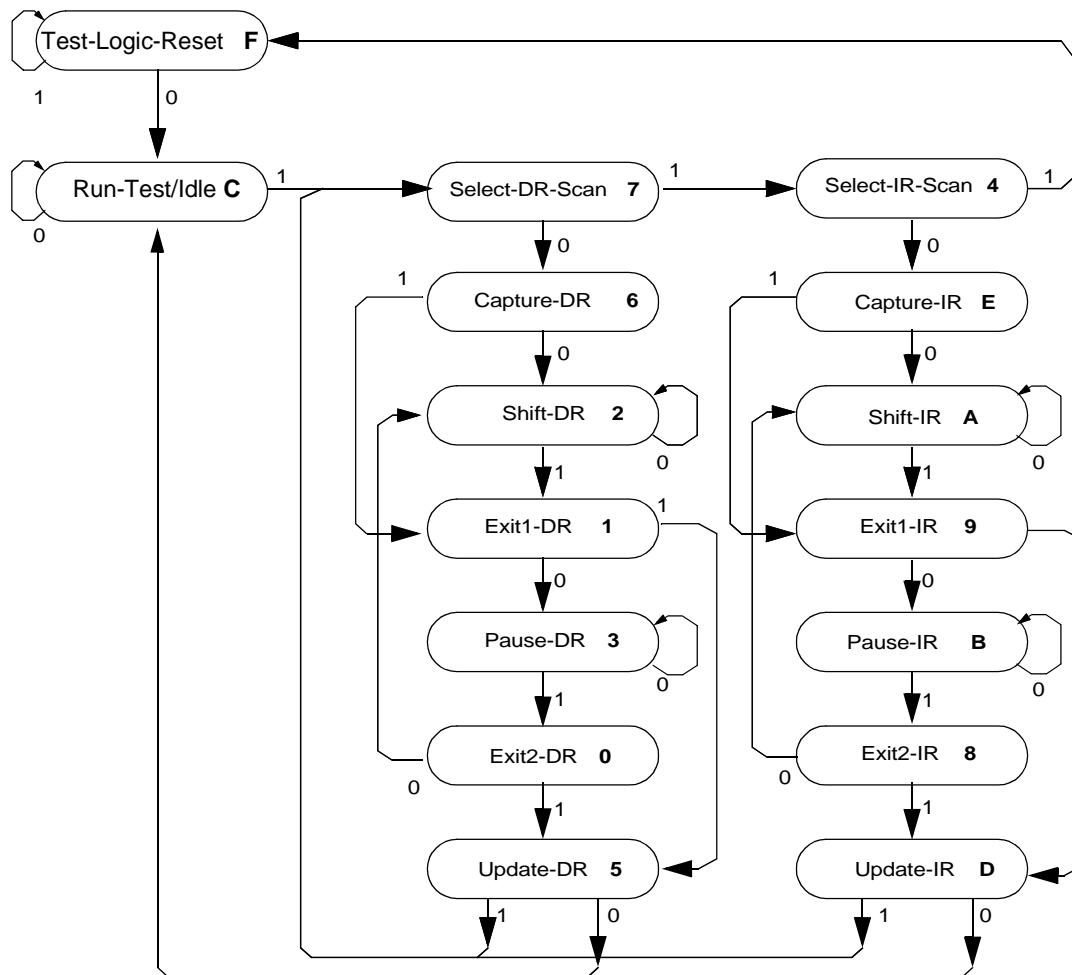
Test-Logic-Reset **F**

1 0

Run-Test/Idle **C** 1

0

Select-DR-Scan **7** 1

Select-IR-Scan **4** 1

0

0

1

Capture-DR **6**

1

Capture-IR **E**

0

0

Shift-DR **2**

0

Shift-IR **A**

0

1

1

Exit1-DR **1** 1

Exit1-IR **9**

0

0

Pause-DR **3**

0

Pause-IR **B**

0

1

1

Exit2-DR **0**

0

Exit2-IR **8**

0

1

1

Update-DR **5**

Update-IR **D**

1 0

1 0